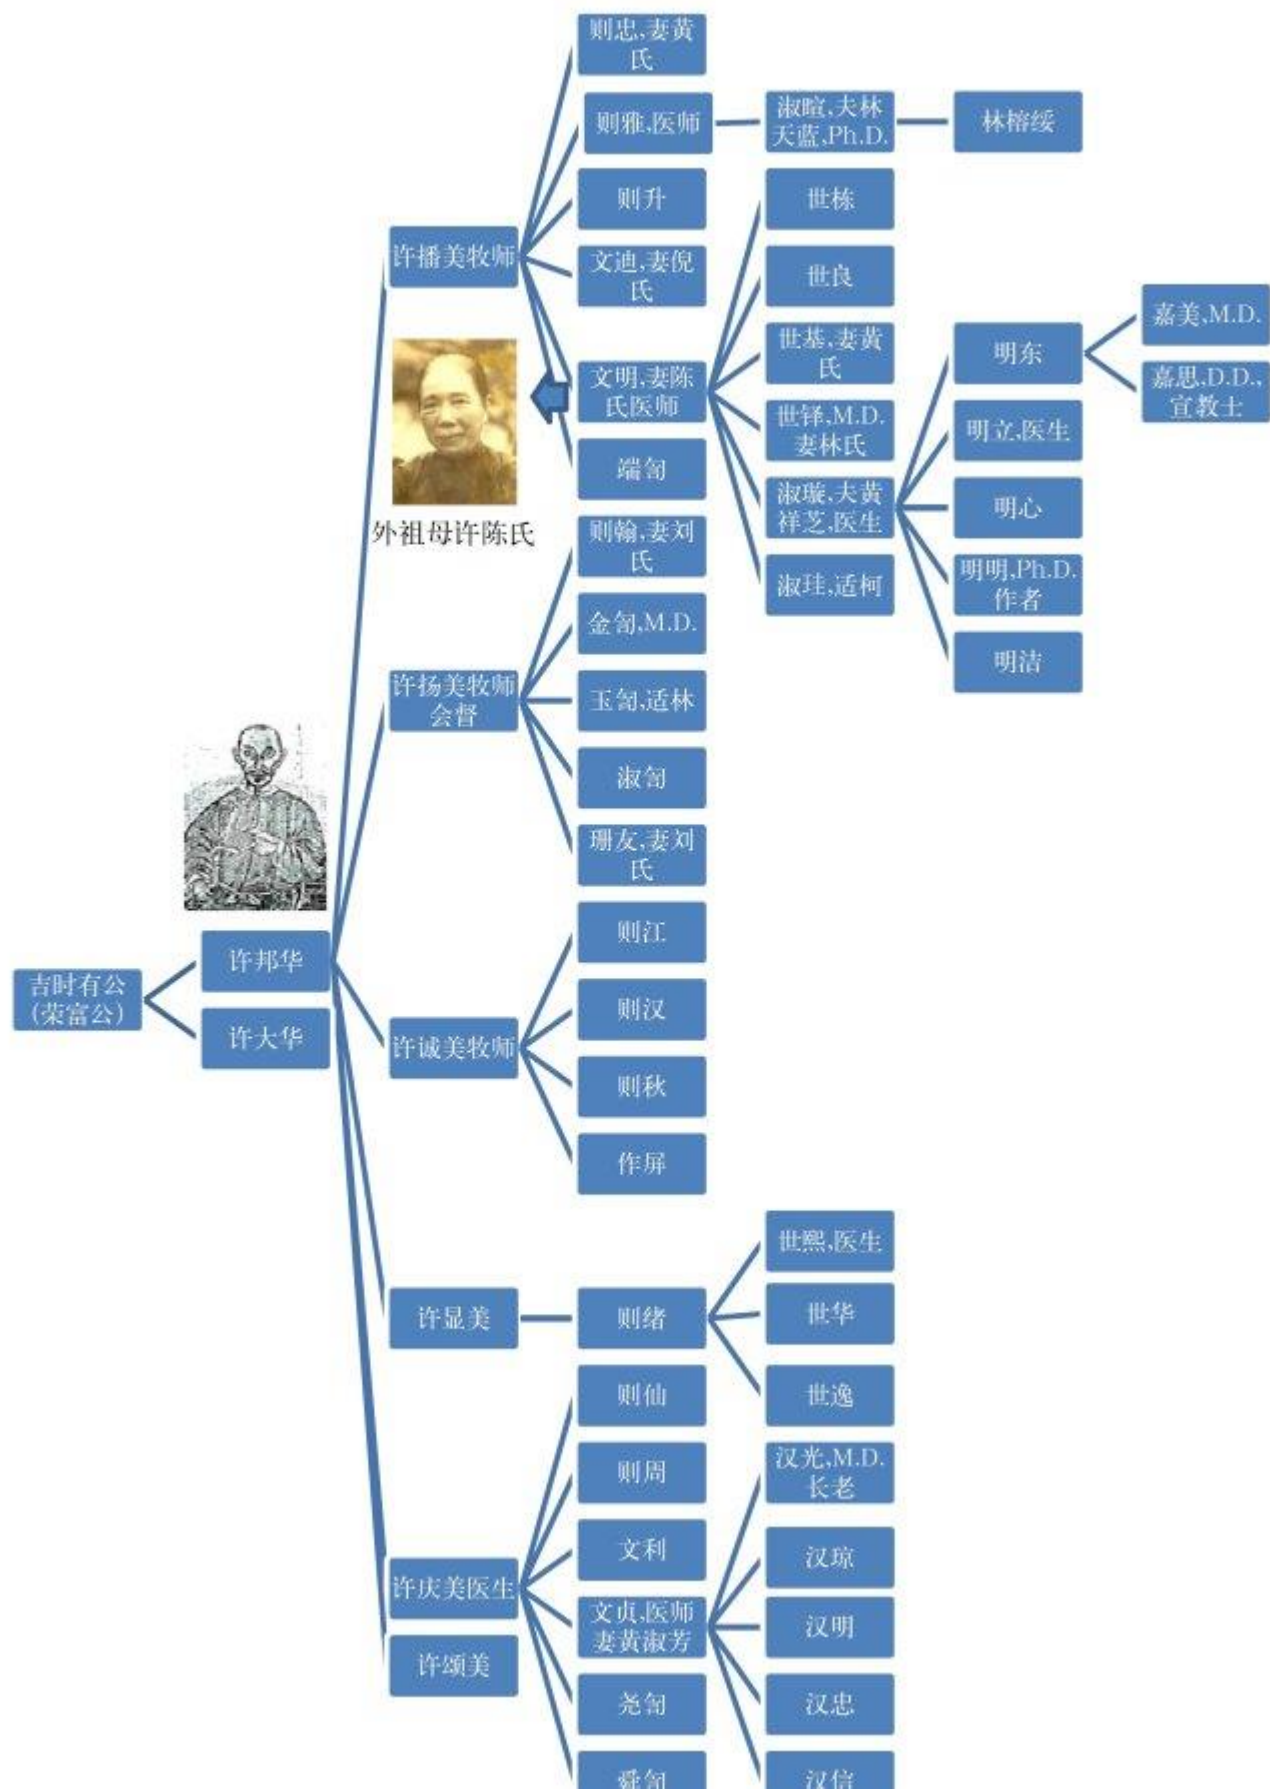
则忠,妻黄氏

则雅,医师

淑暄,夫林天蓝,Ph.D.

林榕绥

则升

世栋

许播美牧师

文迪,妻倪氏

世良

嘉美,M.D.

世基,妻黄氏

明东

文明,妻陈氏医师

嘉思,D.D.,宣教士

世铎,M.D.妻林氏

明立,医生

端匔

淑璇,夫黄祥芝,医生

明心

外祖母许陈氏

则翰,妻刘氏

淑珪,适柯

明明,Ph.D.作者

金匔,M.D.

明洁

许扬美牧师会督

玉匔,适林

淑匔

珊友,妻刘氏

则江

吉时有公(荣富公)

许邦华

则汉

许大华

许诚美牧师

则秋

作屏

世熙,医生

许显美

则绪

世华

世逸

则仙

则周

汉光,M.D.长老

文利

汉琼

许庆美医生

文贞,医师妻黄淑芳

汉明

许颂美

尧匔

汉忠

舜匔

汉信